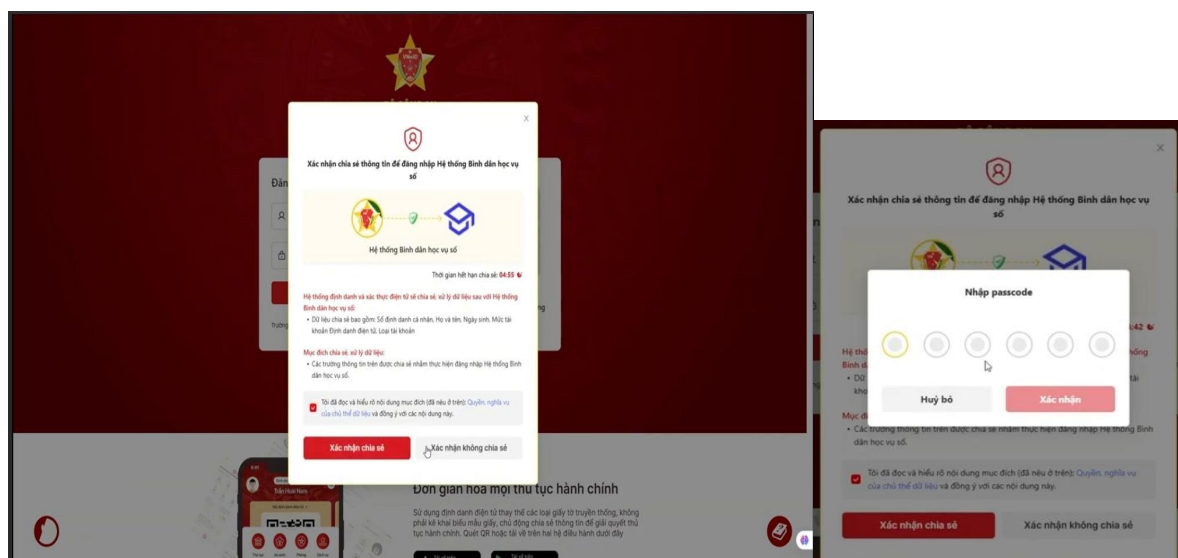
Xác nhận chia sẻ thông tin để đăng nhập Hệ thống Bình dân học vụ số

Hệ thống Bình dân học vụ số

Thời gian hết hạn chia sẻ: 04:55

Hệ thống định danh và xác thực điện tử sẽ chia sẻ, xử lý dữ liệu sau với Hệ thống Bình dân học vụ số:

• Dữ liệu chia sẻ bao gồm: Số định danh cá nhân, Họ và tên, Ngày sinh, Mức tài khoản Định danh điện tử, Loại tài khoản

Mục đích chia sẻ, xử lý dữ liệu:

• Các trường thông tin trên được chia sẻ nhằm thực hiện đăng nhập Hệ thống Bình dân học vụ số.

Tôi đã đọc và hiểu rõ nội dung mục đích (đã nêu ở trên): Quyền, nghĩa vụ của chủ thể dữ liệu và đồng ý với các nội dung này.

Xác nhận chia sẻ

Xác nhận không chia sẻ

Đơn giản hoá mọi thủ tục hành chính

Sử dụng định danh điện tử thay thế các loại giấy tờ truyền thống, không phải kê khai biểu mẫu giấy, chủ động chia sẻ thông tin để giải quyết thủ tục hành chính. Quét QR hoặc tải về trên hai hệ điều hành dưới đây

Xác nhận chia sẻ thông tin để đăng nhập Hệ thống Bình dân học vụ số

Nhập passcode

Huỷ bỏ

Xác nhận

• Các trường thông tin trên được chia sẻ nhằm thực hiện đăng nhập Hệ thống Bình dân học vụ số.

Tôi đã đọc và hiểu rõ nội dung mục đích (đã nêu ở trên): Quyền, nghĩa vụ của chủ thể dữ liệu và đồng ý với các nội dung này.

Xác nhận chia sẻ

Xác nhận không chia sẻ